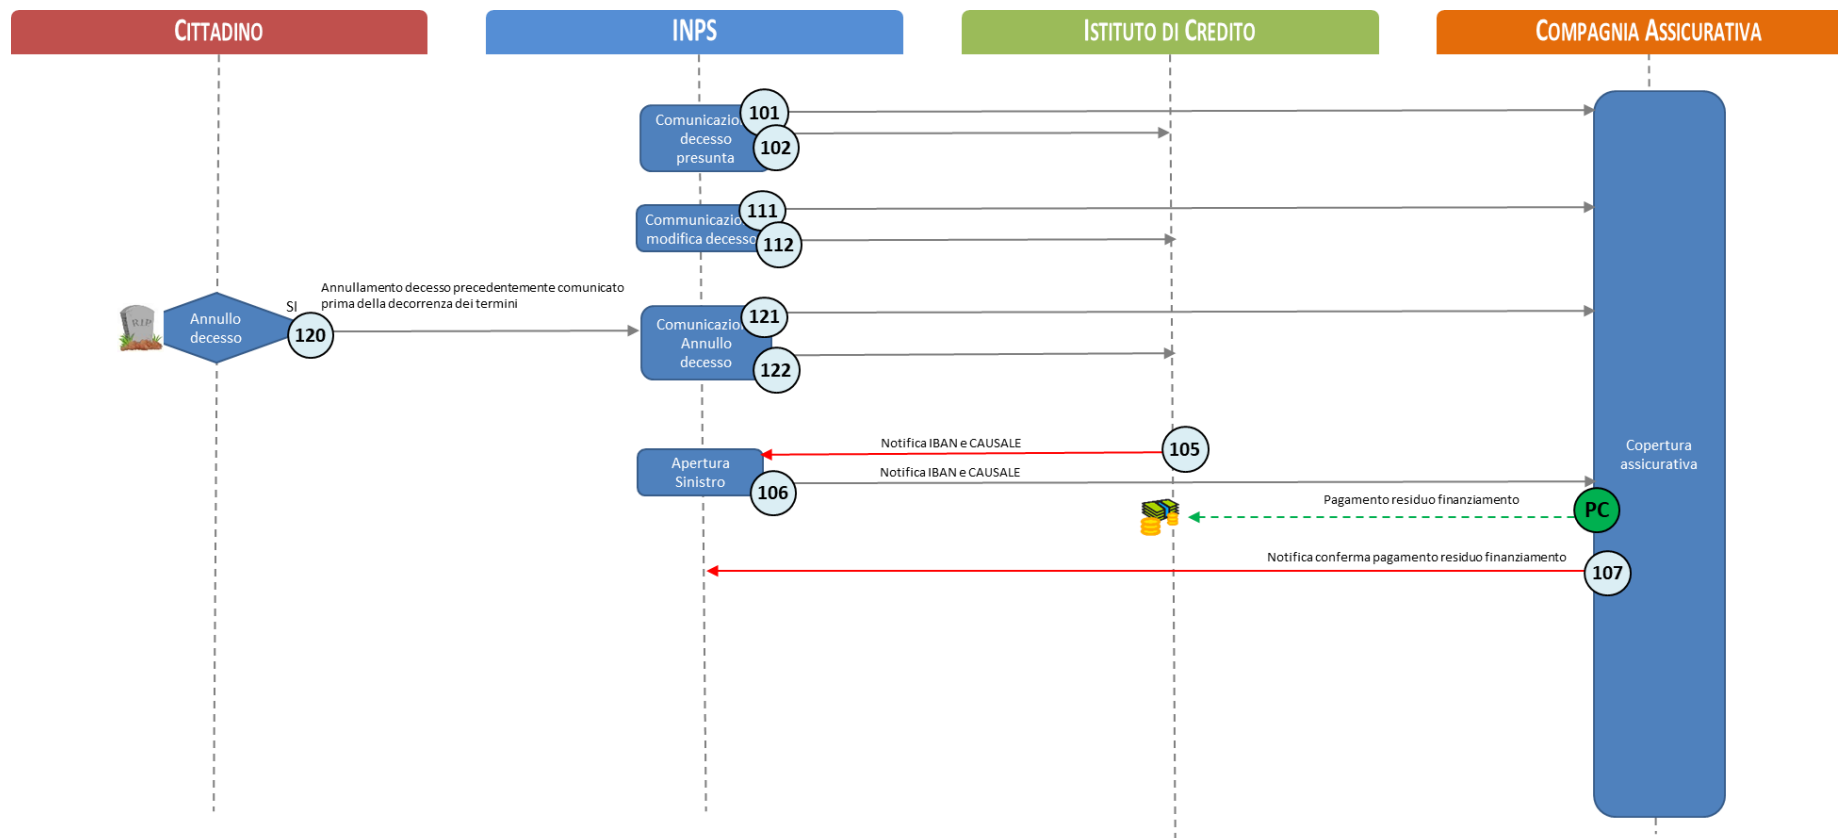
CITTADINO

INPS

ISTITUTO DI CREDITO

COMPAGNIA ASSICURATIVA

Comunicazio decesso presunta

101

102

Communicazio modifica decesso

111

112

RIP

Annullo decesso

SI

Annullamento decesso precedentemente comunicato prima della decorrenza dei termini

120

Comunicazio Annullo decesso

121

122

Notifica IBAN e CAUSALE

105

Apertura Sinistro

Notifica IBAN e CAUSALE

106

Pagamento residuo finanziamento

PC

Notifica conferma pagamento residuo finanziamento

107

Copertura assicurativa